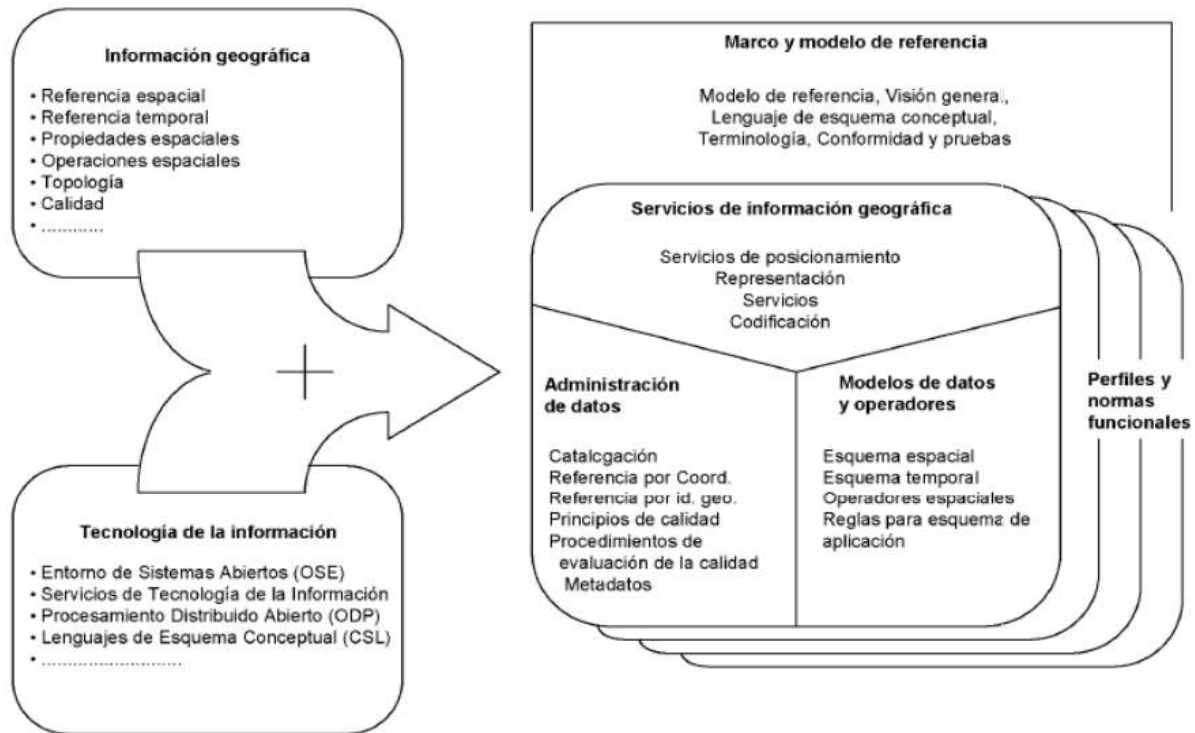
Información geográfica

- Referencia espacial
- Referencia temporal
- Propiedades espaciales
- Operaciones espaciales
- Topología
- Calidad
- ..........

+

Tecnología de la información

- Entorno de Sistemas Abiertos (OSE)
- Servicios de Tecnología de la Información
- Procesamiento Distribuido Abierto (ODP)
- Lenguajes de Esquema Conceptual (CSL)
- ........................

Marco y modelo de referencia

Modelo de referencia, Visión general, Lenguaje de esquema conceptual, Terminología, Conformidad y pruebas

Servicios de información geográfica

Servicios de posicionamiento
Representación
Servicios
Codificación

Administración de datos

Catalogación
Referencia por Coord.
Referencia por id. geo.
Principios de calidad
Procedimientos de evaluación de la calidad
Metadatos

Modelos de datos y operadores

Esquema espacial
Esquema temporal
Operadores espaciales
Reglas para esquema de aplicación

Perfiles y normas funcionales